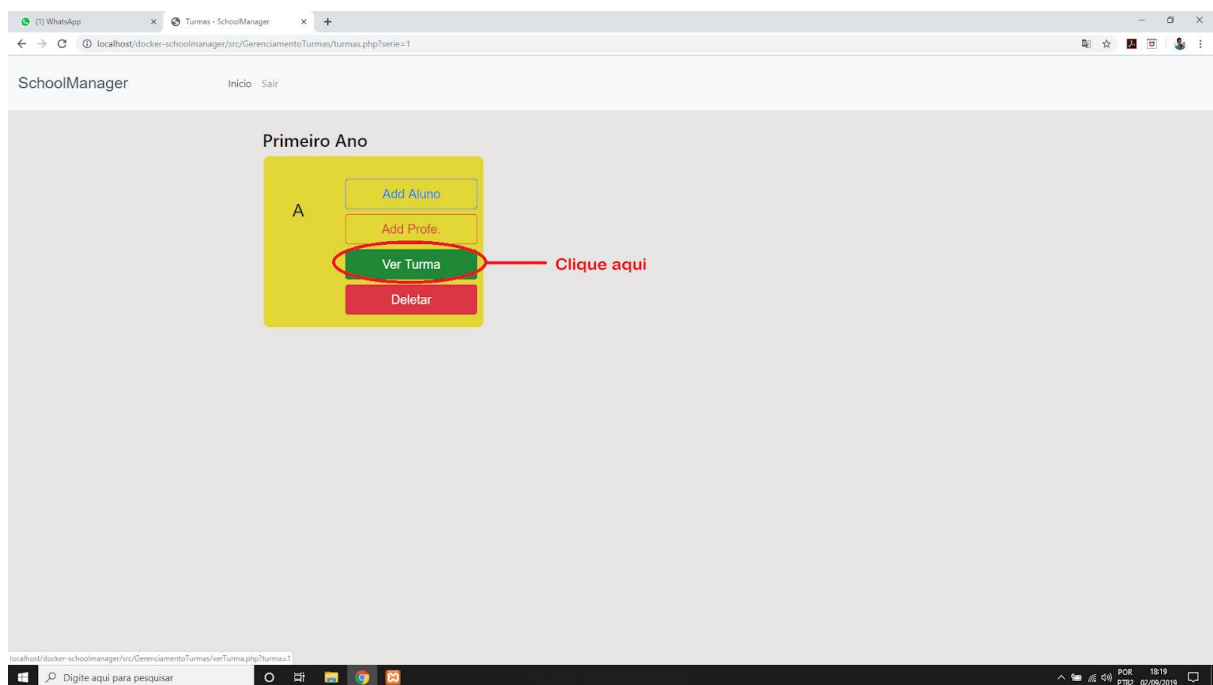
(1) WhatsApp × Turmas - SchoolManager × +

localhost/docker-schoolmanager/src/GerenciamentoTurmas/turmas.php?serie=1

SchoolManager Inicio Sair

Primeiro Ano

A

Add Aluno

Add Profe.

Ver Turma

Deletar

Clique aqui

localhost/docker-schoolmanager/src/GerenciamentoTurmas/verTurma.php?turma=1

Digite aqui para pesquisar

POR PTB2 18:19 02/09/2019